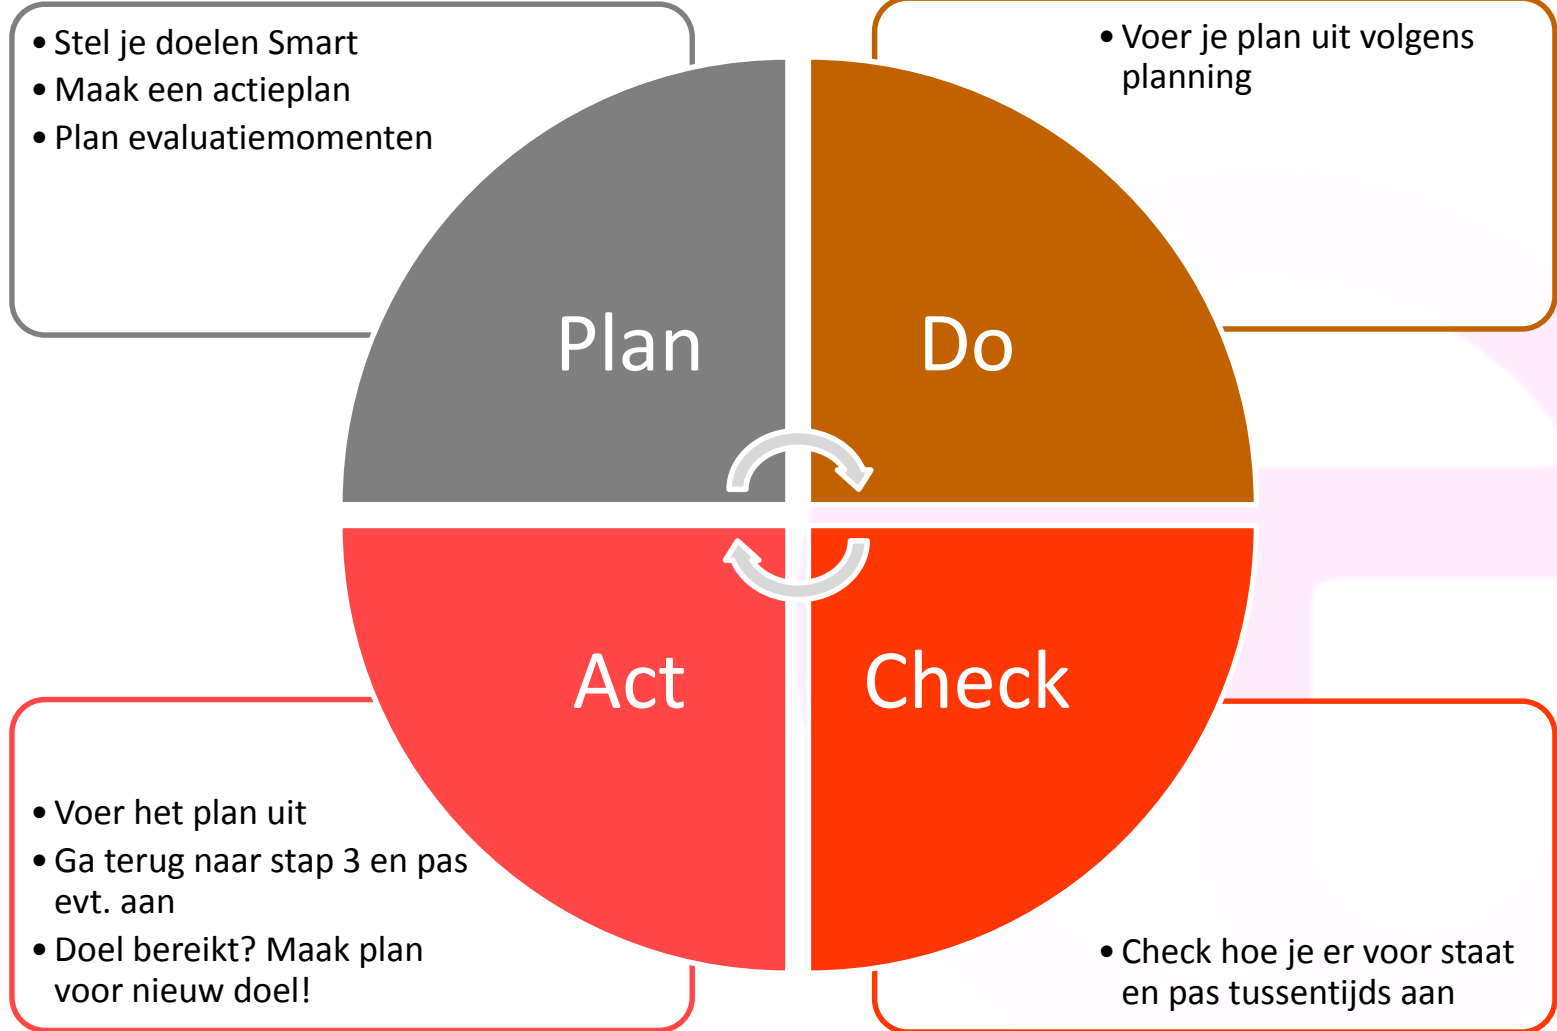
• Stel je doelen Smart
• Maak een actieplan
• Plan evaluatiemomenten

• Voer je plan uit volgens planning

Plan

Do

Act

Check

• Voer het plan uit
• Ga terug naar stap 3 en pas evt. aan
• Doel bereikt? Maak plan voor nieuw doel!

• Check hoe je er voor staat en pas tussentijds aan